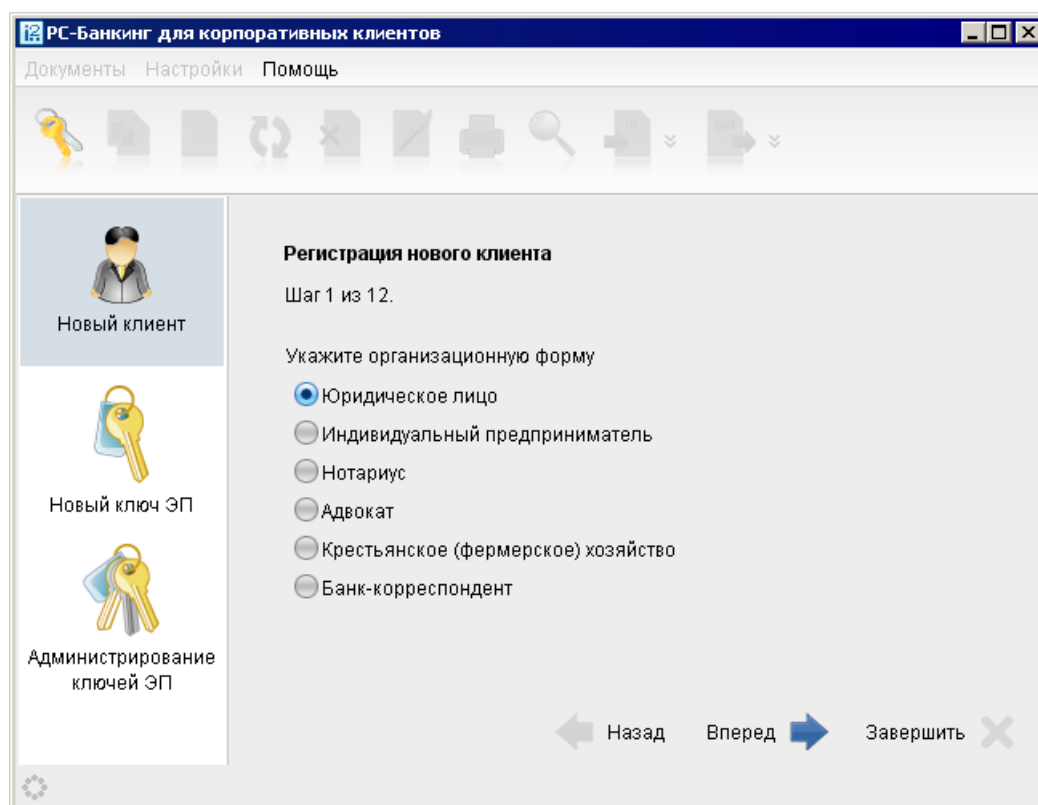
PC-Банкинг для корпоративных клиентов

Документы Настройки Помощь

in out

Новый клиент

Новый ключ ЭП

Администрирование ключей ЭП

Регистрация нового клиента

Шаг 1 из 12.

Укажите организационную форму

Юридическое лицо
Индивидуальный предприниматель
Нотариус
Адвокат
Крестьянское (фермерское) хозяйство
Банк-корреспондент

Назад Вперед Завершить